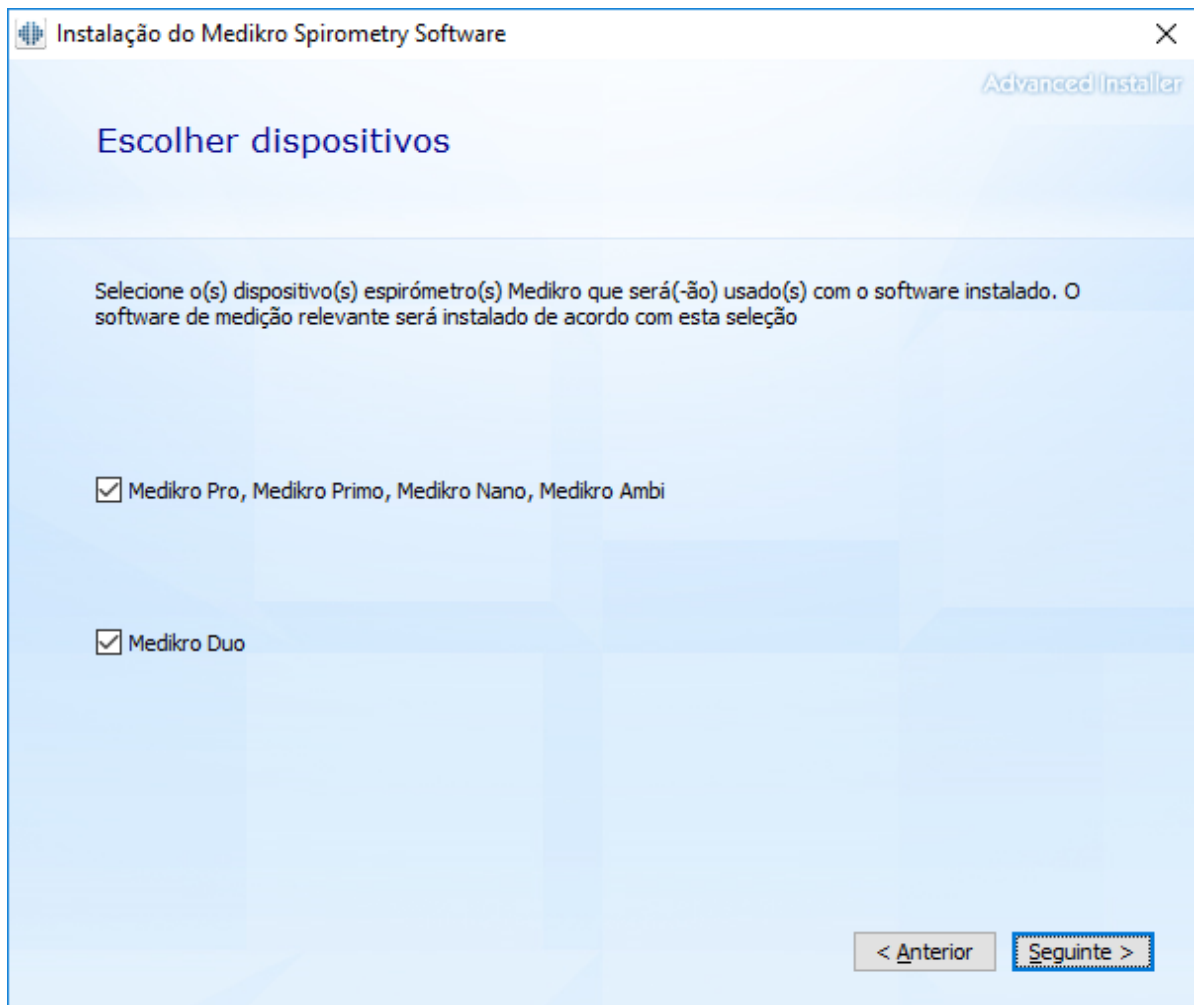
Instalação do Medikro Spirometry Software

×

Advanced Installer

Escolher dispositivos

Selecione o(s) dispositivo(s) espirómetro(s) Medikro que será(-ão) usado(s) com o software instalado. O software de medição relevante será instalado de acordo com esta seleção

☑ Medikro Pro, Medikro Primo, Medikro Nano, Medikro Ambi

☑ Medikro Duo

< Anterior

Seguinte >